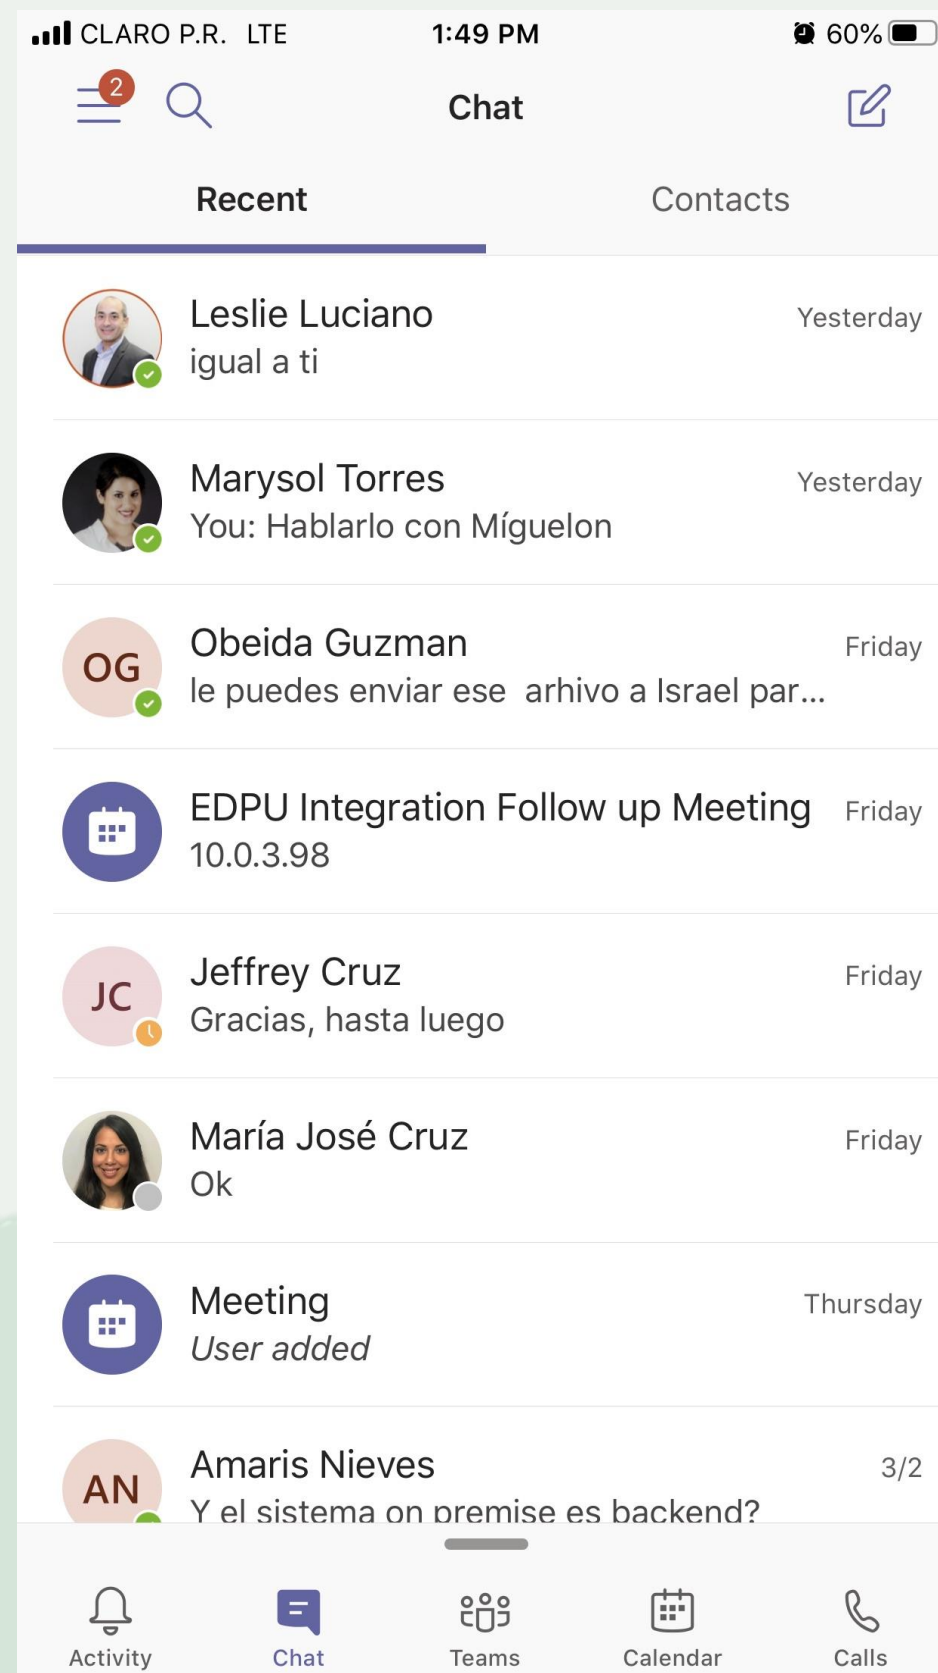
CLARO P.R. LTE 1:49 PM 60%

2

Chat

Recent

Contacts

Leslie Luciano
igual a ti
Yesterday

Marysol Torres
You: Hablarlo con Míguelon
Yesterday

OG
Obeida Guzman
le puedes enviar ese arhivo a Israel par...
Friday

EDPU Integration Follow up Meeting
10.0.3.98
Friday

JC
Jeffrey Cruz
Gracias, hasta luego
Friday

María José Cruz
Ok
Friday

Meeting
User added
Thursday

AN
Amaris Nieves
Y el sistema on premise es backend?
3/2

Activity

Chat

Teams

Calendar

Calls